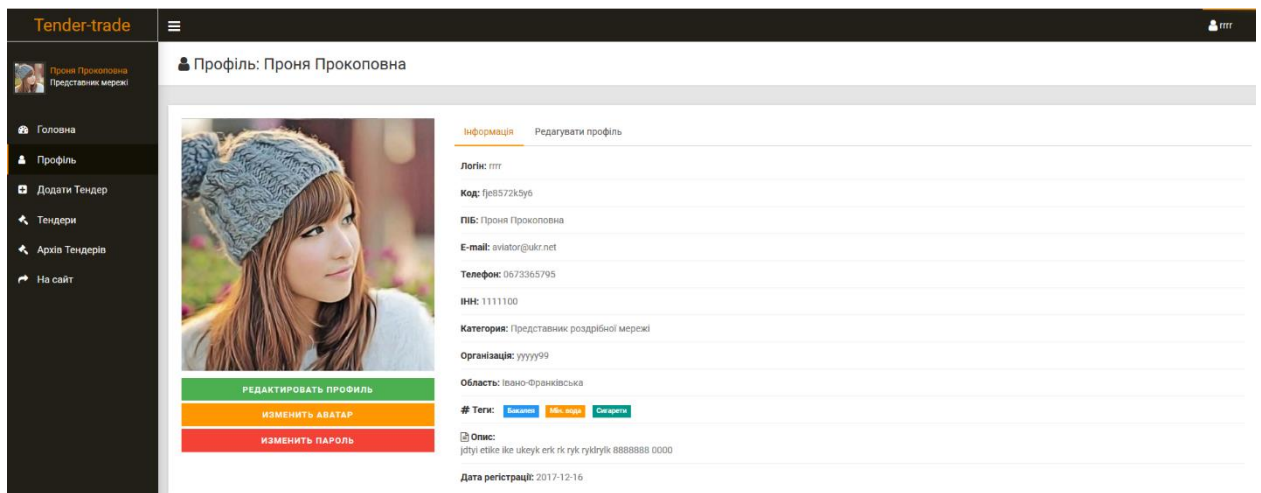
Tender-trade

rrrr

Проня Прокоповна
Представник мережі

Головна
Профіль
Додати Тендер
Тендери
Архів Тендерів
На сайт

Профіль: Проня Прокоповна

РЕДАКТИРОВАТЬ ПРОФИЛЬ
ИЗМЕНИТЬ АВАТАР
ИЗМЕНИТЬ ПАРОЛЬ

Інформація | Редагувати профіль

Логін: rrrr

Код: fje8572k5y6

ПІБ: Проня Прокоповна

E-mail: aviator@ukr.net

Телефон: 0673365795

ІНН: 1111100

Категория: Представник роздрібної мережі

Організація: yyyyy99

Область: Івано-Франківська

# Теги: Бакалея Мін. вода Сигарети

Опис:
jdtyi etike ike ukeyk erk rk ryk ryklryIk 8888888 0000

Дата регістрації: 2017-12-16